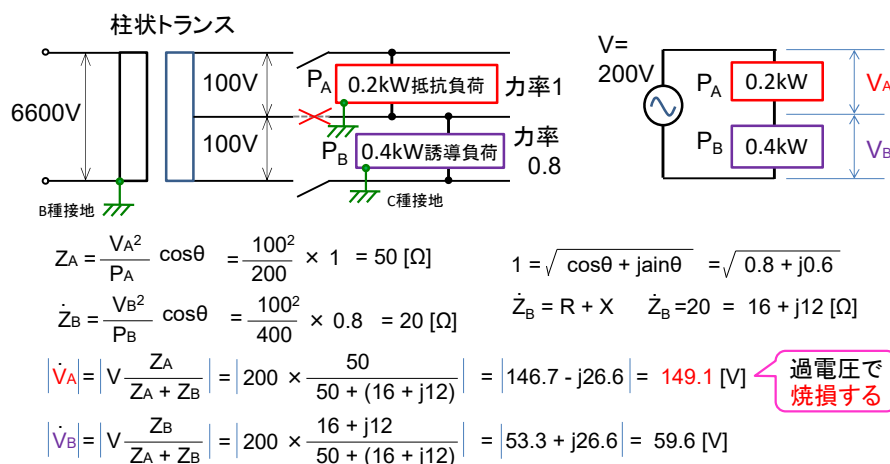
柱状トランス

6600V

100V

100V

$P_A$ 0.2kW抵抗負荷 力率1

$P_B$ 0.4kW誘導負荷 力率 0.8

B種接地

C種接地

V= 200V

$P_A$ 0.2kW $V_A$

$P_B$ 0.4kW $V_B$

$Z_A = \frac{V_A{}^2}{P_A} \cos\theta = \frac{100^2}{200} \times 1 = 50$ [Ω]

$1 = \sqrt{\cos\theta + jain\theta} = \sqrt{0.8 + j0.6}$

$\dot{Z}_B = \frac{V_B{}^2}{P_B} \cos\theta = \frac{100^2}{400} \times 0.8 = 20$ [Ω]

$\dot{Z}_B = R + X$ $\dot{Z}_B = 20 = 16 + j12$ [Ω]

$|\dot{V}_A| = \left| V \frac{Z_A}{Z_A + Z_B} \right| = \left| 200 \times \frac{50}{50 + (16 + j12)} \right| = |146.7 - j26.6| = 149.1$ [V]

過電圧で焼損する

$|\dot{V}_B| = \left| V \frac{Z_B}{Z_A + Z_B} \right| = \left| 200 \times \frac{16 + j12}{50 + (16 + j12)} \right| = |53.3 + j26.6| = 59.6$ [V]